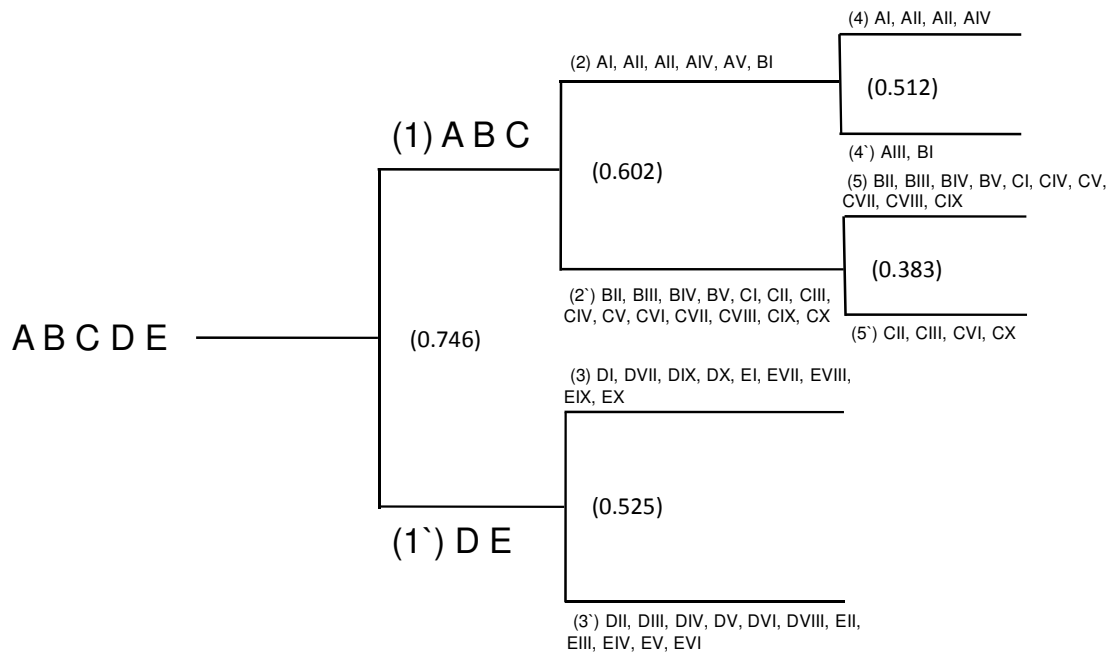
(4) AI, AII, AII, AIV

(2) AI, AII, AII, AIV, AV, BI

(0.512)

(1) A B C

(4`) AIII, BI

(0.602)

(5) BII, BIII, BIV, BV, CI, CIV, CV, CVII, CVIII, CIX

(0.383)

(2`) BII, BIII, BIV, BV, CI, CII, CIII, CIV, CV, CVI, CVII, CVIII, CIX, CX

(5`) CII, CIII, CVI, CX

A B C D E

(0.746)

(3) DI, DVII, DIX, DX, EI, EVII, EVIII, EIX, EX

(0.525)

(1`) D E

(3`) DII, DIII, DIV, DV, DVI, DVIII, EII, EIII, EIV, EV, EVI